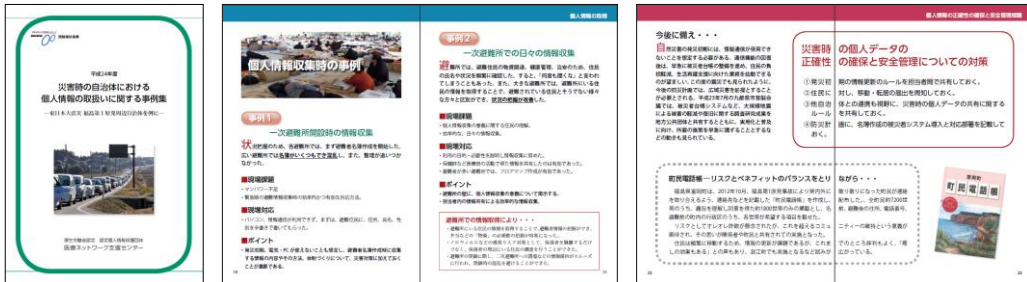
平成24年度

災害時の自治体における
個人情報の取扱いに関する事例集

〜東日本大震災 福島第1原発周辺自治体を例に〜

医療ネットワーク支援センター

個人情報収集時の事例

事例1

一次避難所開設時の情報収集

■現場課題

■現場対応

■ポイント

個人情報の収集

事例2

一次避難所での日々の情報収集

■現場課題

■現場対応

■ポイント

避難所での情報収集により・・・

個人情報の正確性の確保と安全管理

今後に備え・・・

災害時正確性 の個人データの確保と安全管理についての対策

①発災前
②住民に
③他自治体ルール
④発災前おく。

町民電話帳ーリスクとベネフィットのバランスをとりながら・・・

町民電話帳